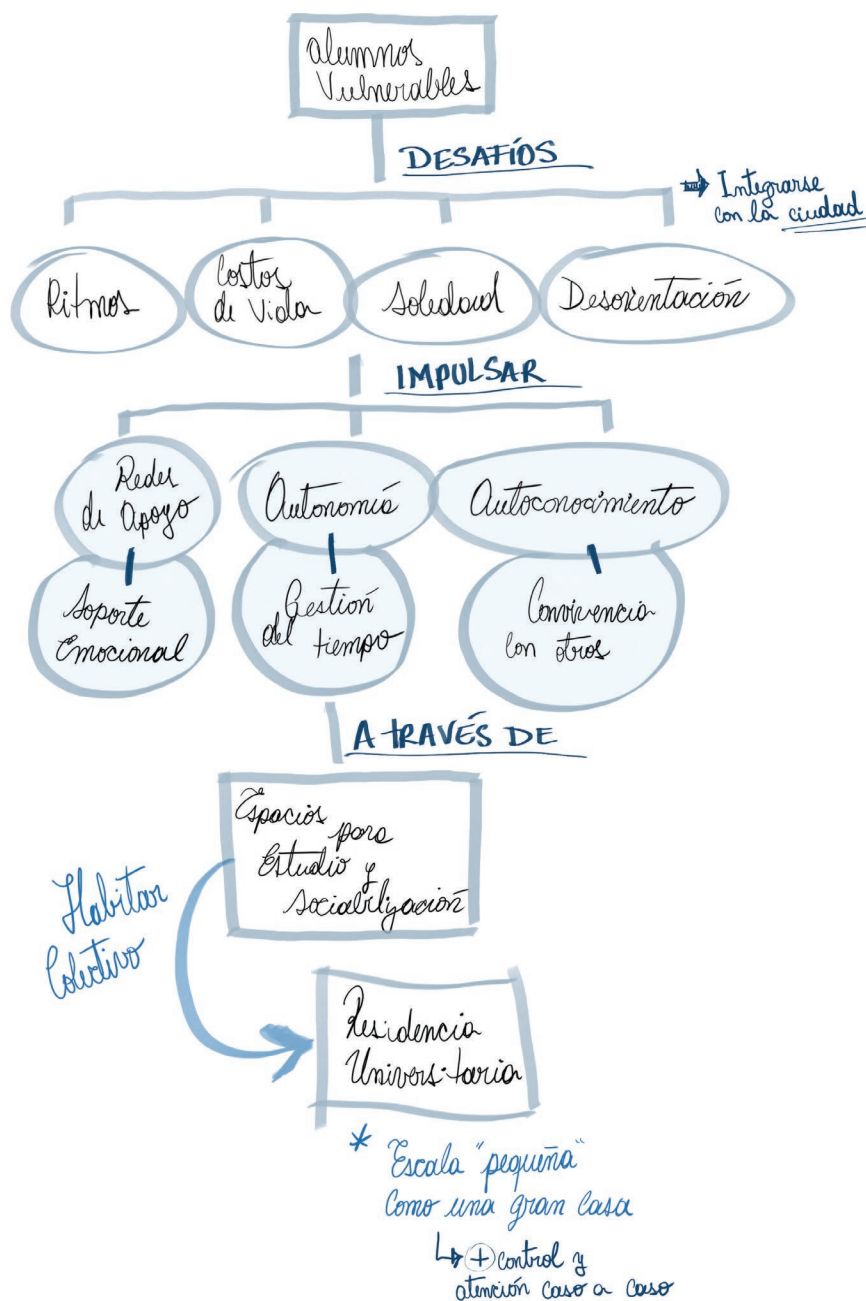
alumnos Vulnerables

DESAFÍOS

Integrarse con la ciudad

Ritmos

Costos de Vida

Soledad

Desorientación

IMPULSAR

Redes de Apoyo

Autonomía

Autoconocimiento

Soporte Emocional

Gestión del tiempo

Convivencia con otros

A TRAVÉS DE

Espacios para Estudio y socialización

Habitar Colectivo

Residencia Universitaria

* Escala "pequeña" Como una gran casa

+ control y atención caso a caso